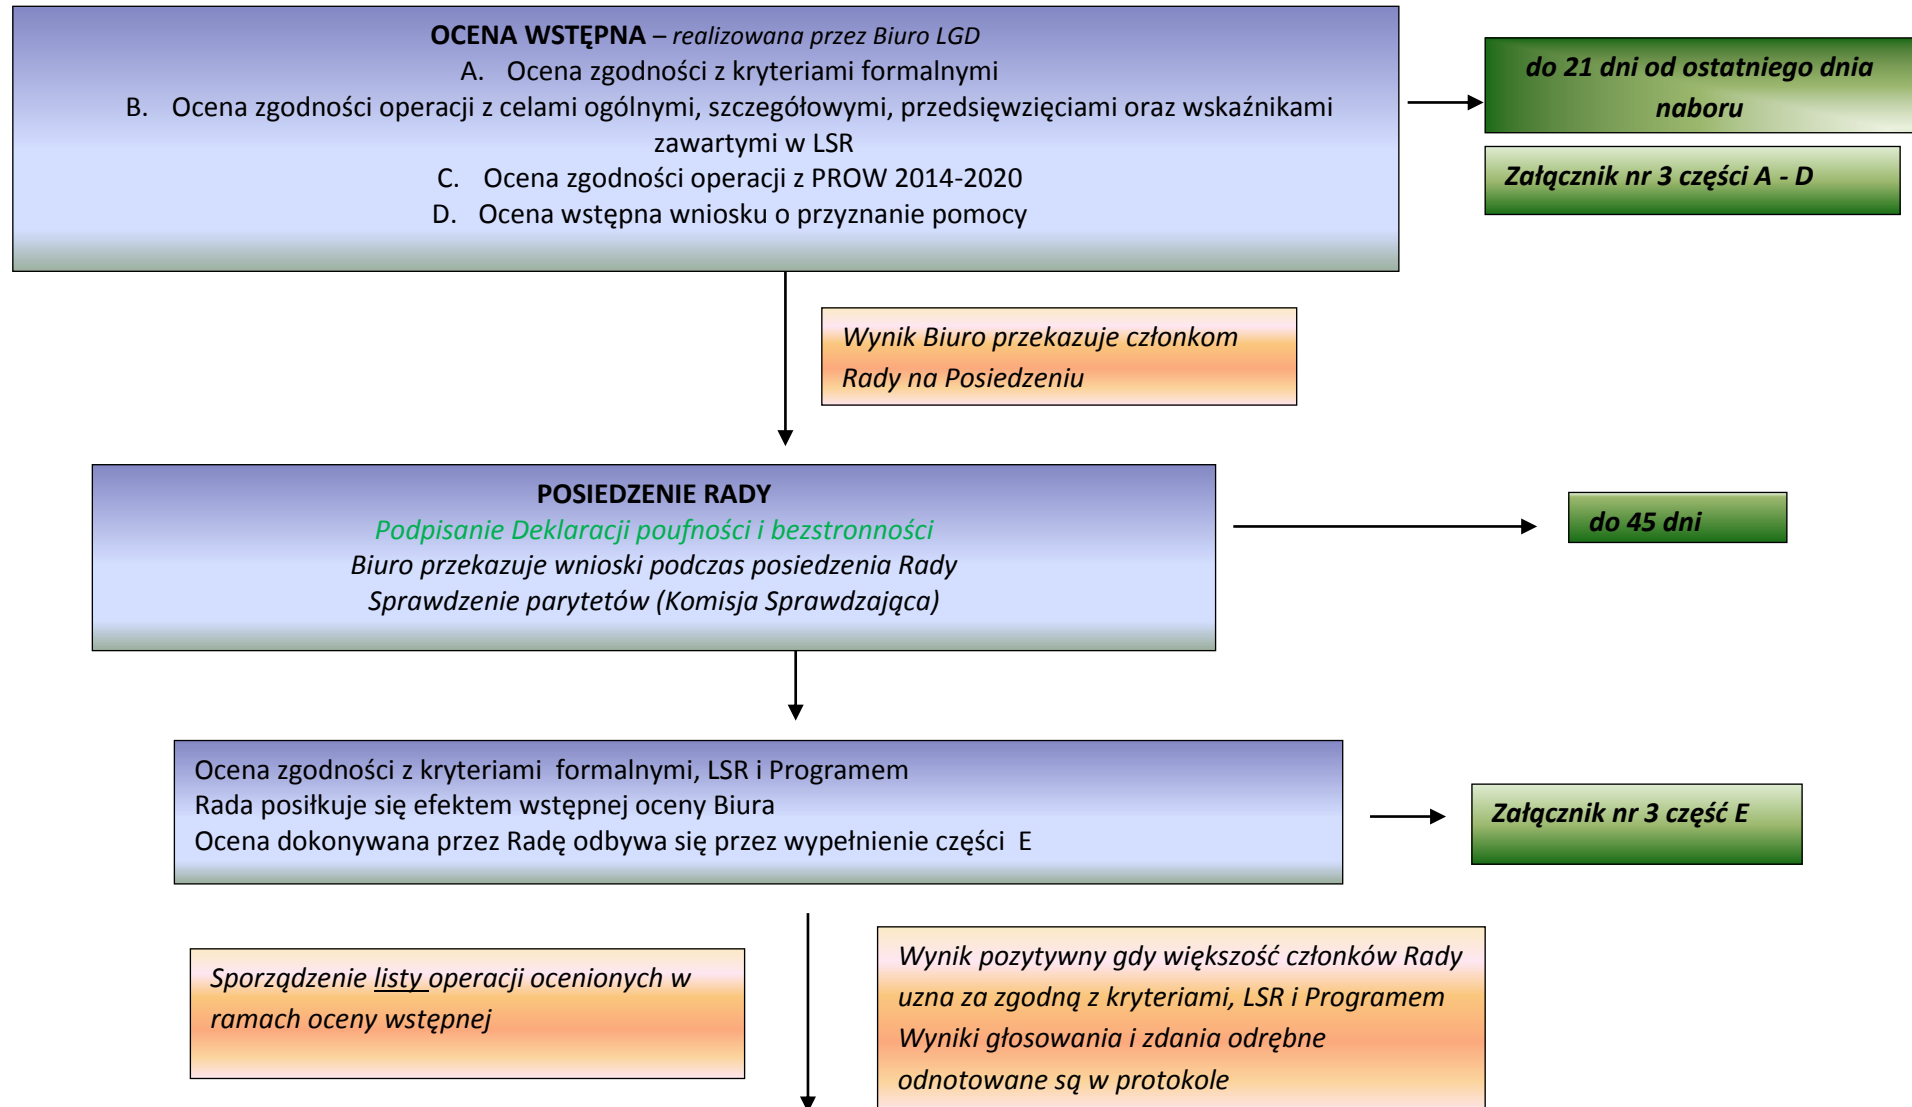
OCENA WSTĘPNA – realizowana przez Biuro LGD

A. Ocena zgodności z kryteriami formalnymi

B. Ocena zgodności operacji z celami ogólnymi, szczegółowymi, przedsięwzięciami oraz wskaźnikami zawartymi w LSR

C. Ocena zgodności operacji z PROW 2014-2020

D. Ocena wstępna wniosku o przyznanie pomocy

do 21 dni od ostatniego dnia naboru

Załącznik nr 3 części A - D

Wynik Biuro przekazuje członkom Rady na Posiedzeniu

POSIEDZENIE RADY

Podpisanie Deklaracji poufności i bezstronności

Biuro przekazuje wnioski podczas posiedzenia Rady

Sprawdzenie parytetów (Komisja Sprawdzająca)

do 45 dni

Ocena zgodności z kryteriami formalnymi, LSR i Programem
Rada posiłkuje się efektem wstępnej oceny Biura
Ocena dokonywana przez Radę odbywa się przez wypełnienie części E

Załącznik nr 3 część E

Sporządzenie listy operacji ocenionych w ramach oceny wstępnej

Wynik pozytywny gdy większość członków Rady uzna za zgodną z kryteriami, LSR i Programem
Wyniki głosowania i zdania odrębne odnotowane są w protokole